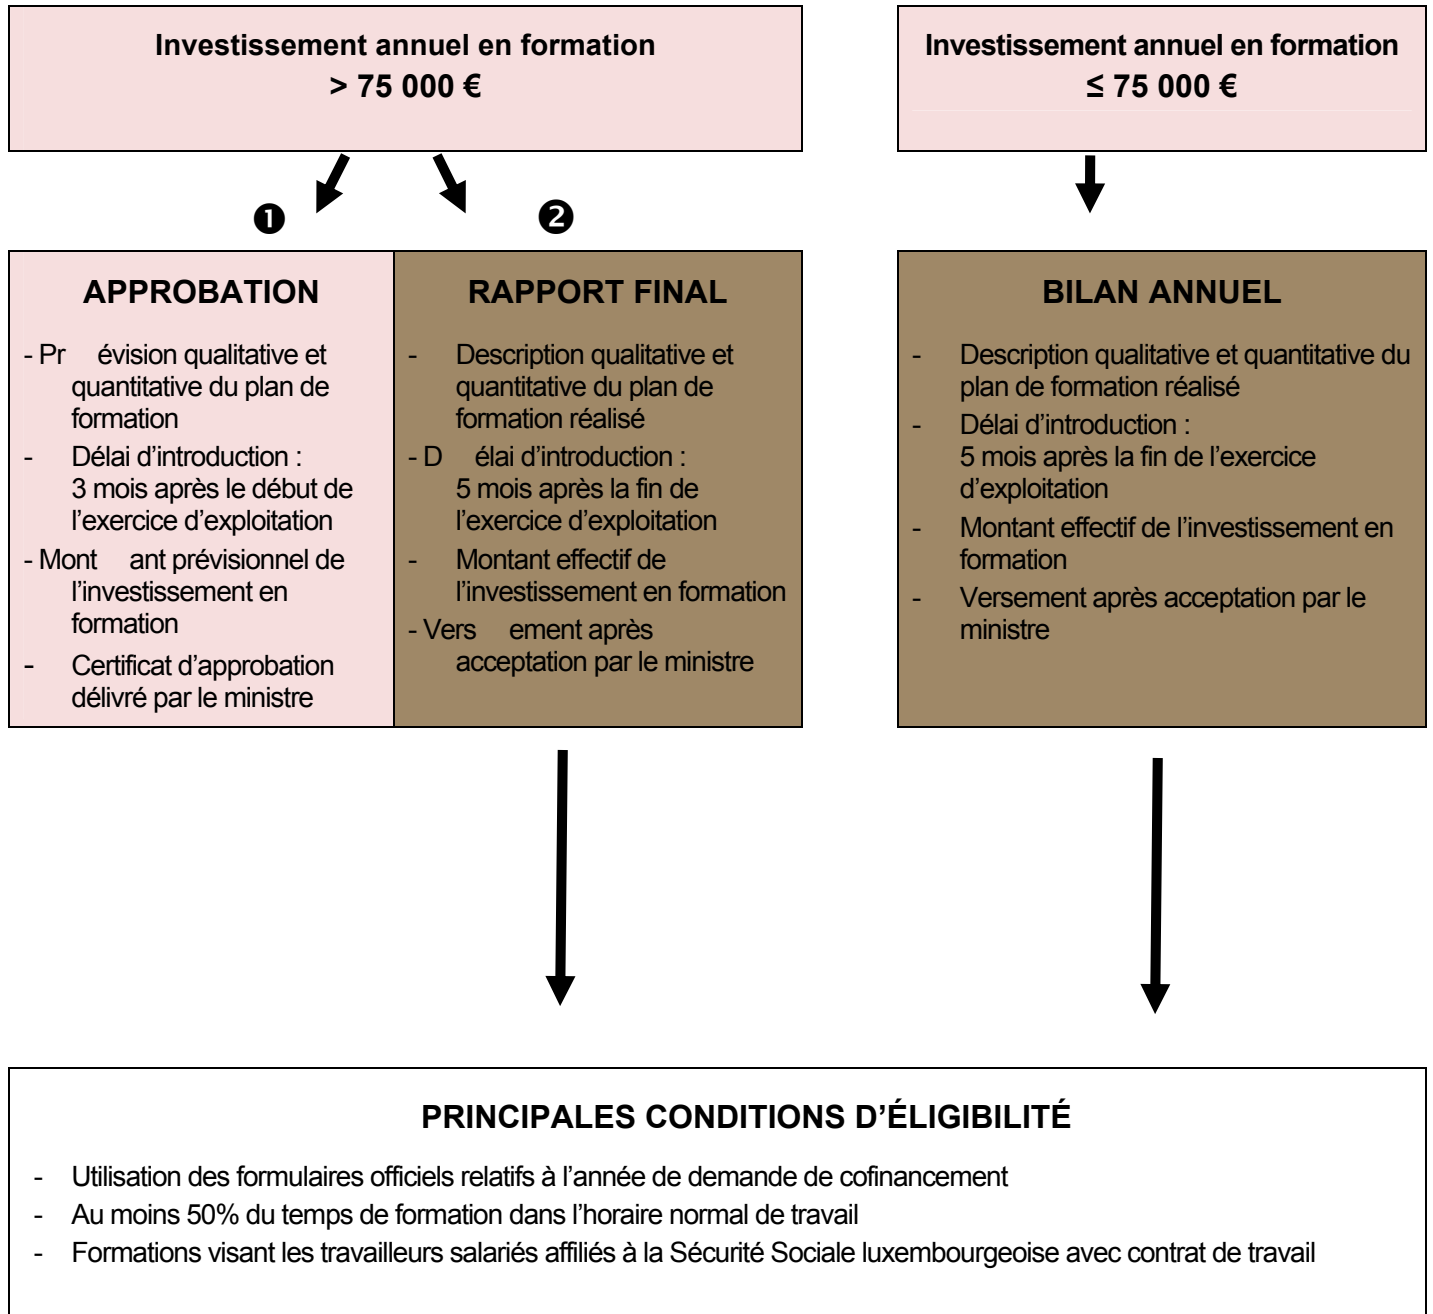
Investissement annuel en formation
> 75 000 €

Investissement annuel en formation
≤ 75 000 €

❶

❷

APPROBATION

- Prévision qualitative et quantitative du plan de formation
- Délai d'introduction : 3 mois après le début de l'exercice d'exploitation
- Montant prévisionnel de l'investissement en formation
- Certificat d'approbation délivré par le ministre

RAPPORT FINAL

- Description qualitative et quantitative du plan de formation réalisé
- Délai d'introduction : 5 mois après la fin de l'exercice d'exploitation
- Montant effectif de l'investissement en formation
- Versement après acceptation par le ministre

BILAN ANNUEL

- Description qualitative et quantitative du plan de formation réalisé
- Délai d'introduction : 5 mois après la fin de l'exercice d'exploitation
- Montant effectif de l'investissement en formation
- Versement après acceptation par le ministre

PRINCIPALES CONDITIONS D'ÉLIGIBILITÉ

- Utilisation des formulaires officiels relatifs à l'année de demande de cofinancement
- Au moins 50% du temps de formation dans l'horaire normal de travail
- Formations visant les travailleurs salariés affiliés à la Sécurité Sociale luxembourgeoise avec contrat de travail